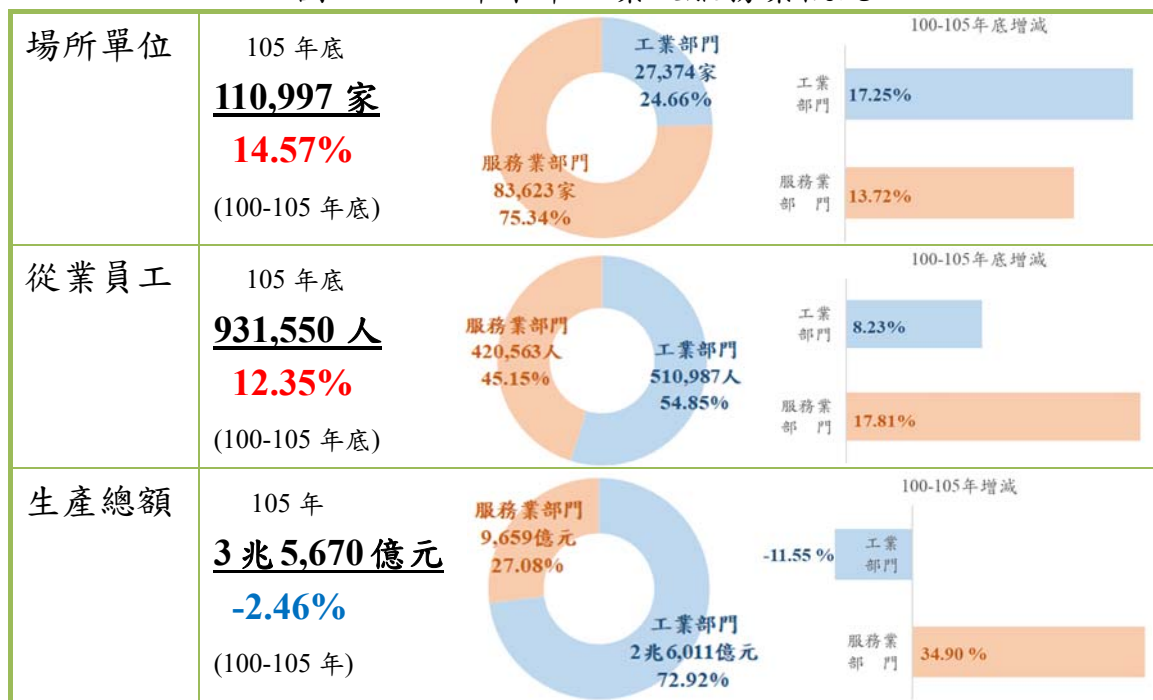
| | | | |
|---|---|---|---|
| 場所單位 | 105 年底<br>**110,997 家**<br>**14.57%**<br>(100-105 年底) | 工業部門 27,374家 24.66%<br>服務業部門 83,623家 75.34% | 100-105年底增減<br>工業部門 17.25%<br>服務業部門 13.72% |
| 從業員工 | 105 年底<br>**931,550 人**<br>**12.35%**<br>(100-105 年底) | 服務業部門 420,563人 45.15%<br>工業部門 510,987人 54.85% | 100-105年底增減<br>工業部門 8.23%<br>服務業部門 17.81% |
| 生產總額 | 105 年<br>**3 兆 5,670 億元**<br>**-2.46%**<br>(100-105 年) | 服務業部門 9,659億元 27.08%<br>工業部門 2兆6,011億元 72.92% | 100-105年增減<br>-11.55 % 工業部門<br>服務業部門 34.90 % |